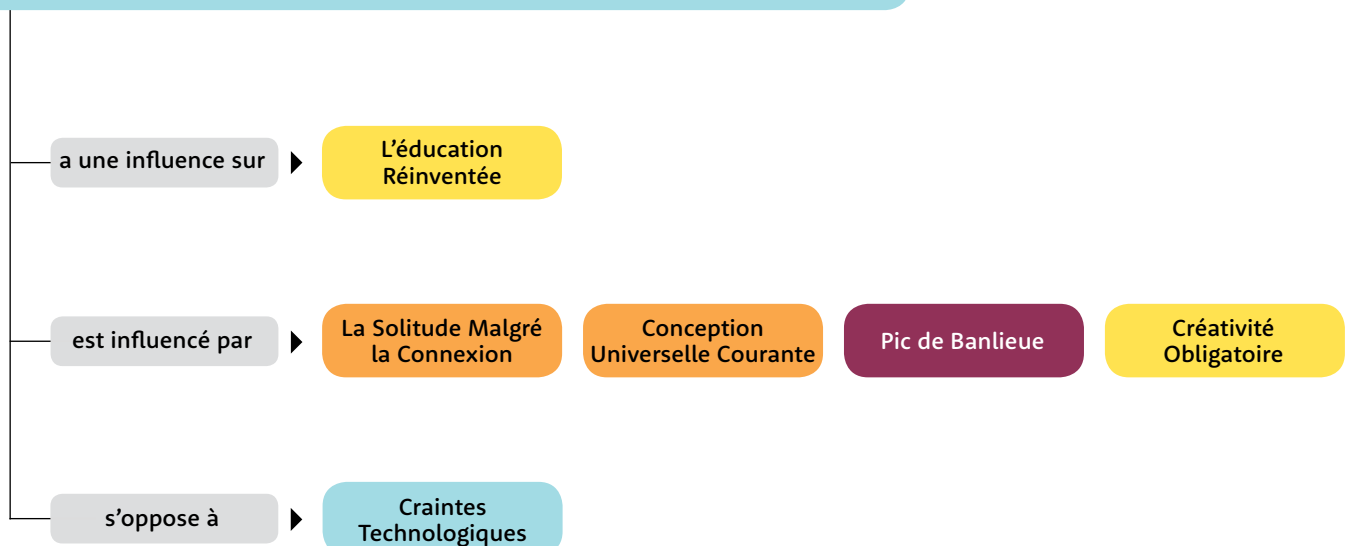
a une influence sur

L’éducation Réinventée

est influencé par

La Solitude Malgré la Connexion

Conception Universelle Courante

Pic de Banlieue

Créativité Obligatoire

s’oppose à

Craintes Technologiques